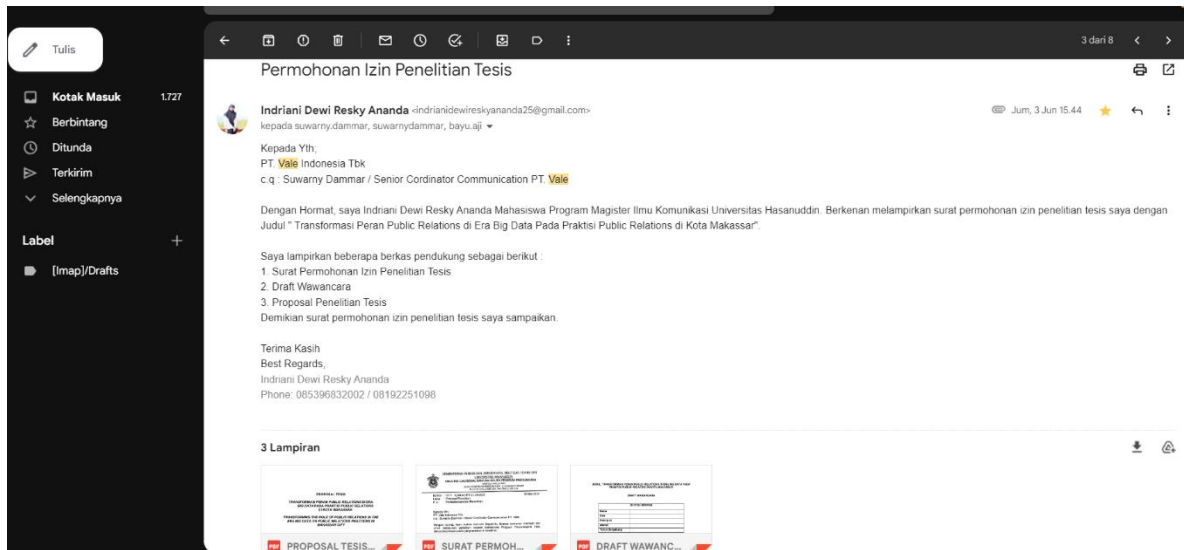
Tulis

Kotak Masuk 1.727
Berbintang
Ditunda
Terkirim
Selengkapnya

Label +
[Imap]/Drafts

3 dari 8

Permohonan Izin Penelitian Tesis

Indriani Dewi Resky Ananda <indrianidewireskyananda25@gmail.com>
kepada suwarny.dammar, suwarnydammar, bayu.aji
Jum, 3 Jun 15.44

Kepada Yth;
PT. Vale Indonesia Tbk
c.q : Suwarny Dammar / Senior Cordinator Communication PT. Vale

Dengan Hormat, saya Indriani Dewi Resky Ananda Mahasiswa Program Magister Ilmu Komunikasi Universitas Hasanuddin. Berkenan melampirkan surat permohonan izin penelitian tesis saya dengan Judul " Transformasi Peran Public Relations di Era Big Data Pada Praktisi Public Relations di Kota Makassar".

Saya lampirkan beberapa berkas pendukung sebagai berikut :
1. Surat Permohonan Izin Penelitian Tesis
2. Draft Wawancara
3. Proposal Penelitian Tesis
Demikian surat permohonan izin penelitian tesis saya sampaikan.

Terima Kasih
Best Regards,
Indriani Dewi Resky Ananda
Phone: 085396832002 / 08192251098

3 Lampiran

PROPOSAL TESIS...
SURAT PERMOH...
DRAFT WAWANC...